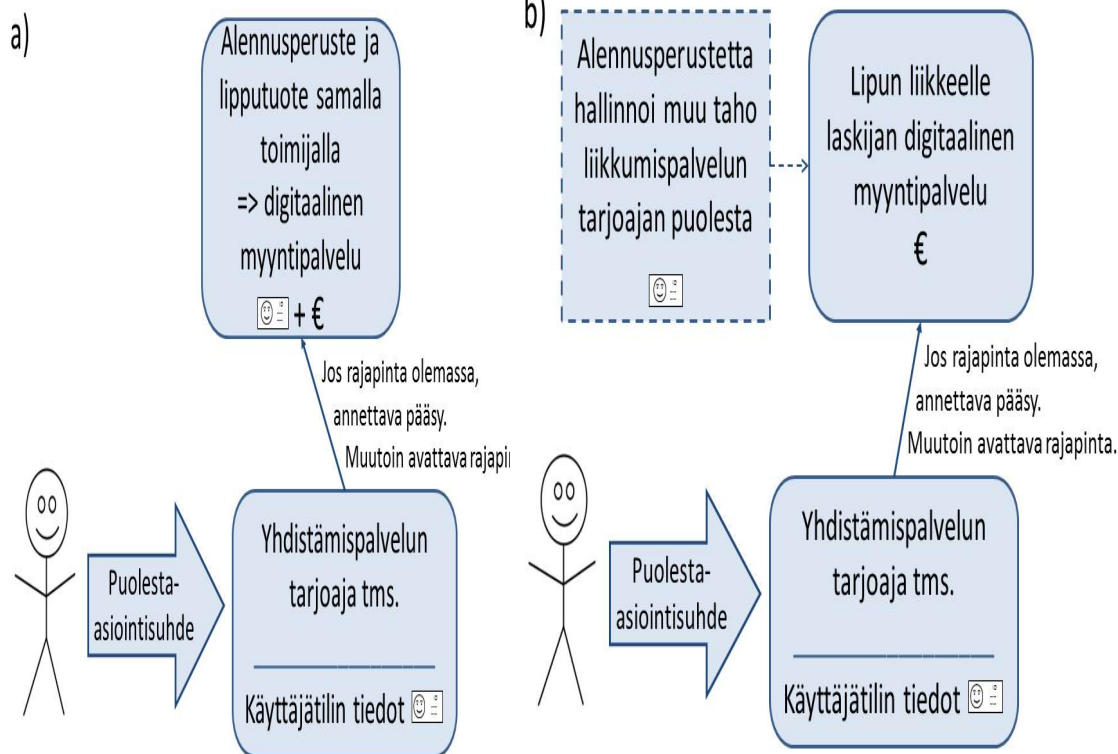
a)

Alennusperuste ja lipputuote samalla toimijalla => digitaalinen myyntipalvelu

+ €

Jos rajapinta olemassa, annettava pääsy. Muutoin avattava rajapi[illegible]

Puolesta-asiointisuhde

Yhdistämispalvelun tarjoaja tms.

Käyttäjätilin tiedot

b)

Alennusperustetta hallinnoi muu taho liikkumispalvelun tarjoajan puolesta

Lipun liikkeelle laskijan digitaalinen myyntipalvelu

€

Jos rajapinta olemassa, annettava pääsy. Muutoin avattava rajapinta.

Puolesta-asiointisuhde

Yhdistämispalvelun tarjoaja tms.

Käyttäjätilin tiedot